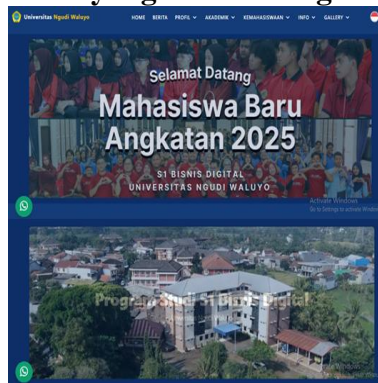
Universitas Ngudi Waluyo

HOME BERITA PROFIL ∨ AKADEMIK ∨ KEMAHASISWAAN ∨ INFO ∨ GALLERY ∨

Selamat Datang

Mahasiswa Baru Angkatan 2025

S1 BISNIS DIGITAL
UNIVERSITAS NGUDI WALUYO

Activate Windows
Go to Settings to activate Windows.

Program Studi S1 Bisnis Digital

Activate Windows
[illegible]